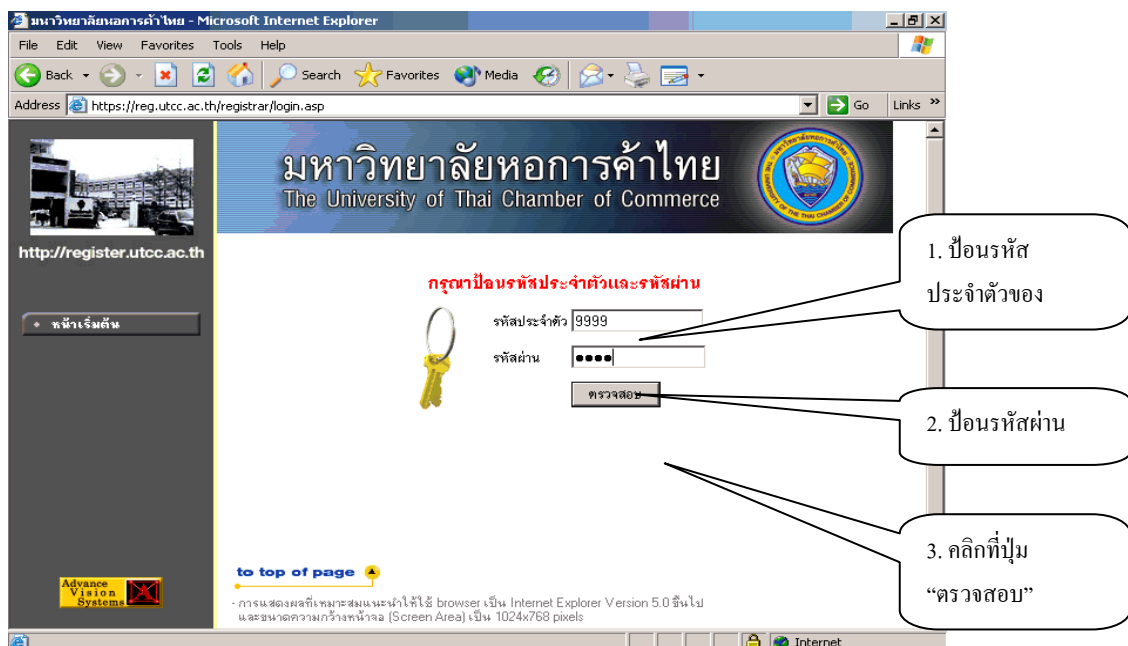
มหาวิทยาลัยหอการค้าไทย - Microsoft Internet Explorer

File Edit View Favorites Tools Help

Back Search Favorites Media

Address https://reg.utcc.ac.th/registrar/login.asp Go Links

http://register.utcc.ac.th

หน้าเริ่มต้น

มหาวิทยาลัยหอการค้าไทย
The University of Thai Chamber of Commerce

กรุณาป้อนรหัสประจำตัวและรหัสผ่าน

รหัสประจำตัว 9999

รหัสผ่าน ••••

ตรวจสอบ

1. ป้อนรหัสประจำตัวของ

2. ป้อนรหัสผ่าน

3. คลิกที่ปุ่ม “ตรวจสอบ”

to top of page

- การแสดงผลที่เหมาะสมแนะนำให้ใช้ browser เป็น Internet Explorer Version 5.0 ขึ้นไป และขนาดความกว้างหน้าจอ (Screen Area) เป็น 1024x768 pixels

Advance Vision Systems

Internet